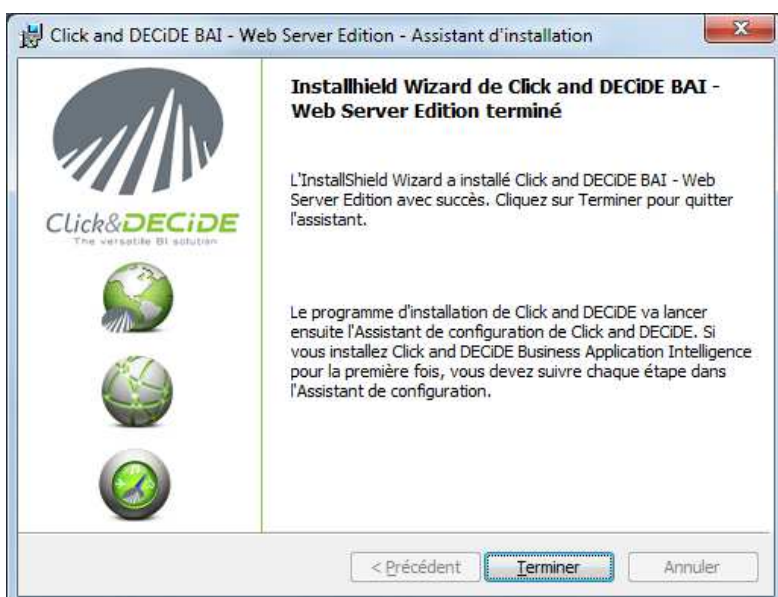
Click and DECiDE BAI - Web Server Edition - Assistant d'installation

Click&DECiDE
The versatile BI solution

Installhield Wizard de Click and DECiDE BAI - Web Server Edition terminé

L'InstallShield Wizard a installé Click and DECiDE BAI - Web Server Edition avec succès. Cliquez sur Terminer pour quitter l'assistant.

Le programme d'installation de Click and DECiDE va lancer ensuite l'Assistant de configuration de Click and DECiDE. Si vous installez Click and DECiDE Business Application Intelligence pour la première fois, vous devez suivre chaque étape dans l'Assistant de configuration.

< Précédent | Terminer | Annuler